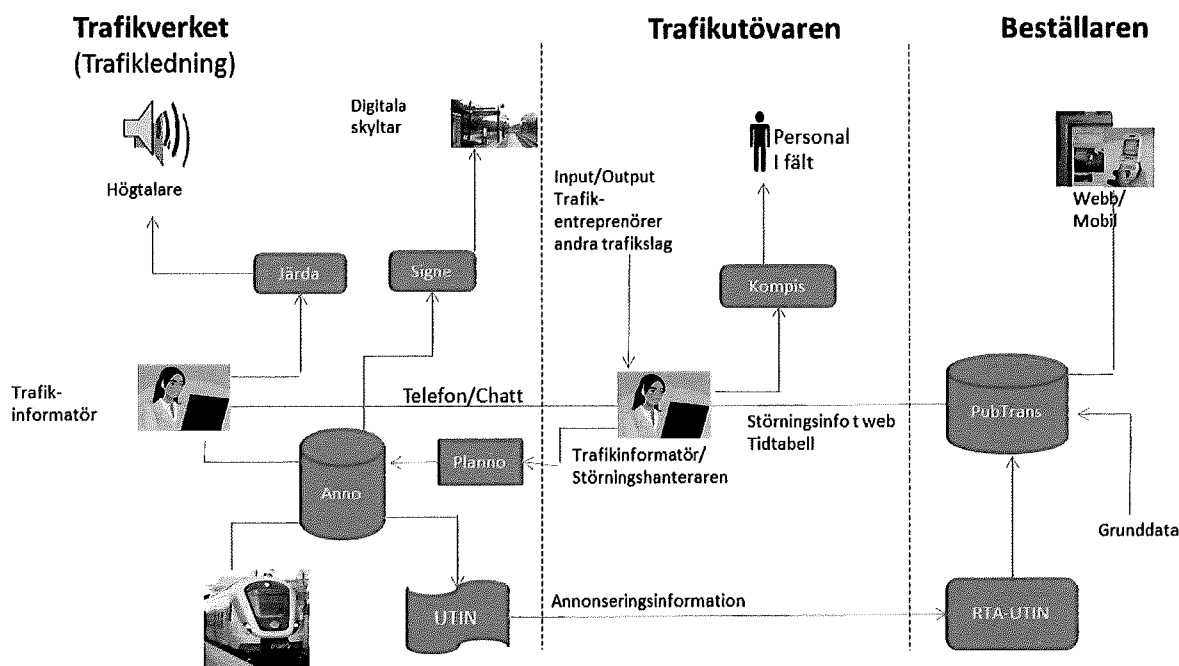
Trafikverket
(Trafikledning)

Trafikutövaren

Beställaren

Digitala skyltar

Högtalare

Personal I fält

Input/Output Trafikentreprenörer andra trafikslag

Webb/ Mobil

Järda

Signe

Kompis

Trafikinformatör

Telefon/Chatt

PubTrans

Störningsinfo t web Tidtabell

Planno

Trafikinformatör/ Störningshanteraren

Anno

Grunddata

UTIN

Annonseringinformation

RTA-UTIN